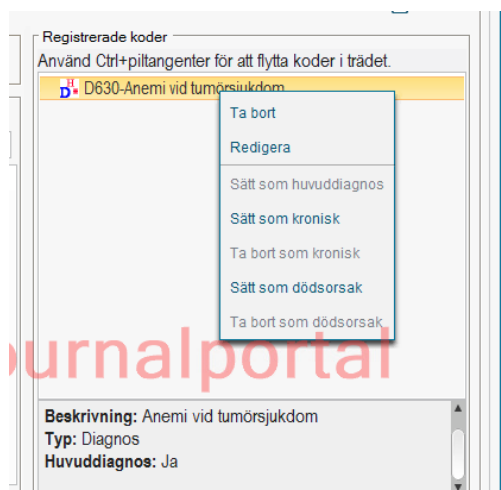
Registrerade koder
Använd Ctrl+piltangenter för att flytta koder i trädet.
H
D
D630-Anemi vid tumörsjukdom

Ta bort
Redigera
Sätt som huvuddiagnos
Sätt som kronisk
Ta bort som kronisk
Sätt som dödsorsak
Ta bort som dödsorsak

urnalportal

Beskrivning: Anemi vid tumörsjukdom
Typ: Diagnos
Huvuddiagnos: Ja